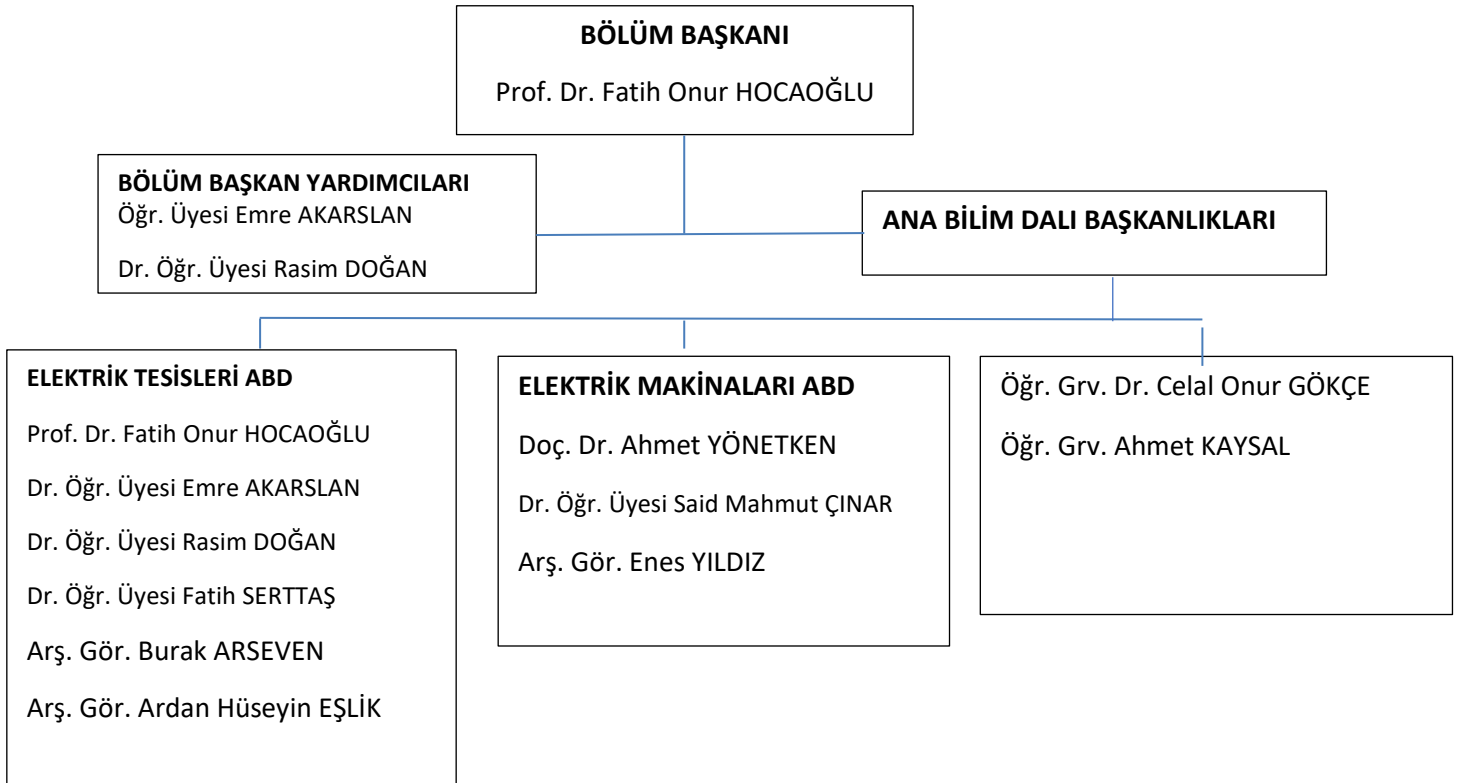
BÖLÜM BAŞKANI

Prof. Dr. Fatih Onur HOCAOĞLU

BÖLÜM BAŞKAN YARDIMCILARI

Öğr. Üyesi Emre AKARSLAN

Dr. Öğr. Üyesi Rasim DOĞAN

ANA BİLİM DALI BAŞKANLIKLARI

ELEKTRİK TESİSLERİ ABD

Prof. Dr. Fatih Onur HOCAOĞLU

Dr. Öğr. Üyesi Emre AKARSLAN

Dr. Öğr. Üyesi Rasim DOĞAN

Dr. Öğr. Üyesi Fatih SERTTAŞ

Arş. Gör. Burak ARSEVEN

Arş. Gör. Ardan Hüseyin EŞLİK

ELEKTRİK MAKİNALARI ABD

Doç. Dr. Ahmet YÖNETKEN

Dr. Öğr. Üyesi Said Mahmut ÇINAR

Arş. Gör. Enes YILDIZ

Öğr. Grv. Dr. Celal Onur GÖKÇE

Öğr. Grv. Ahmet KAYSAL